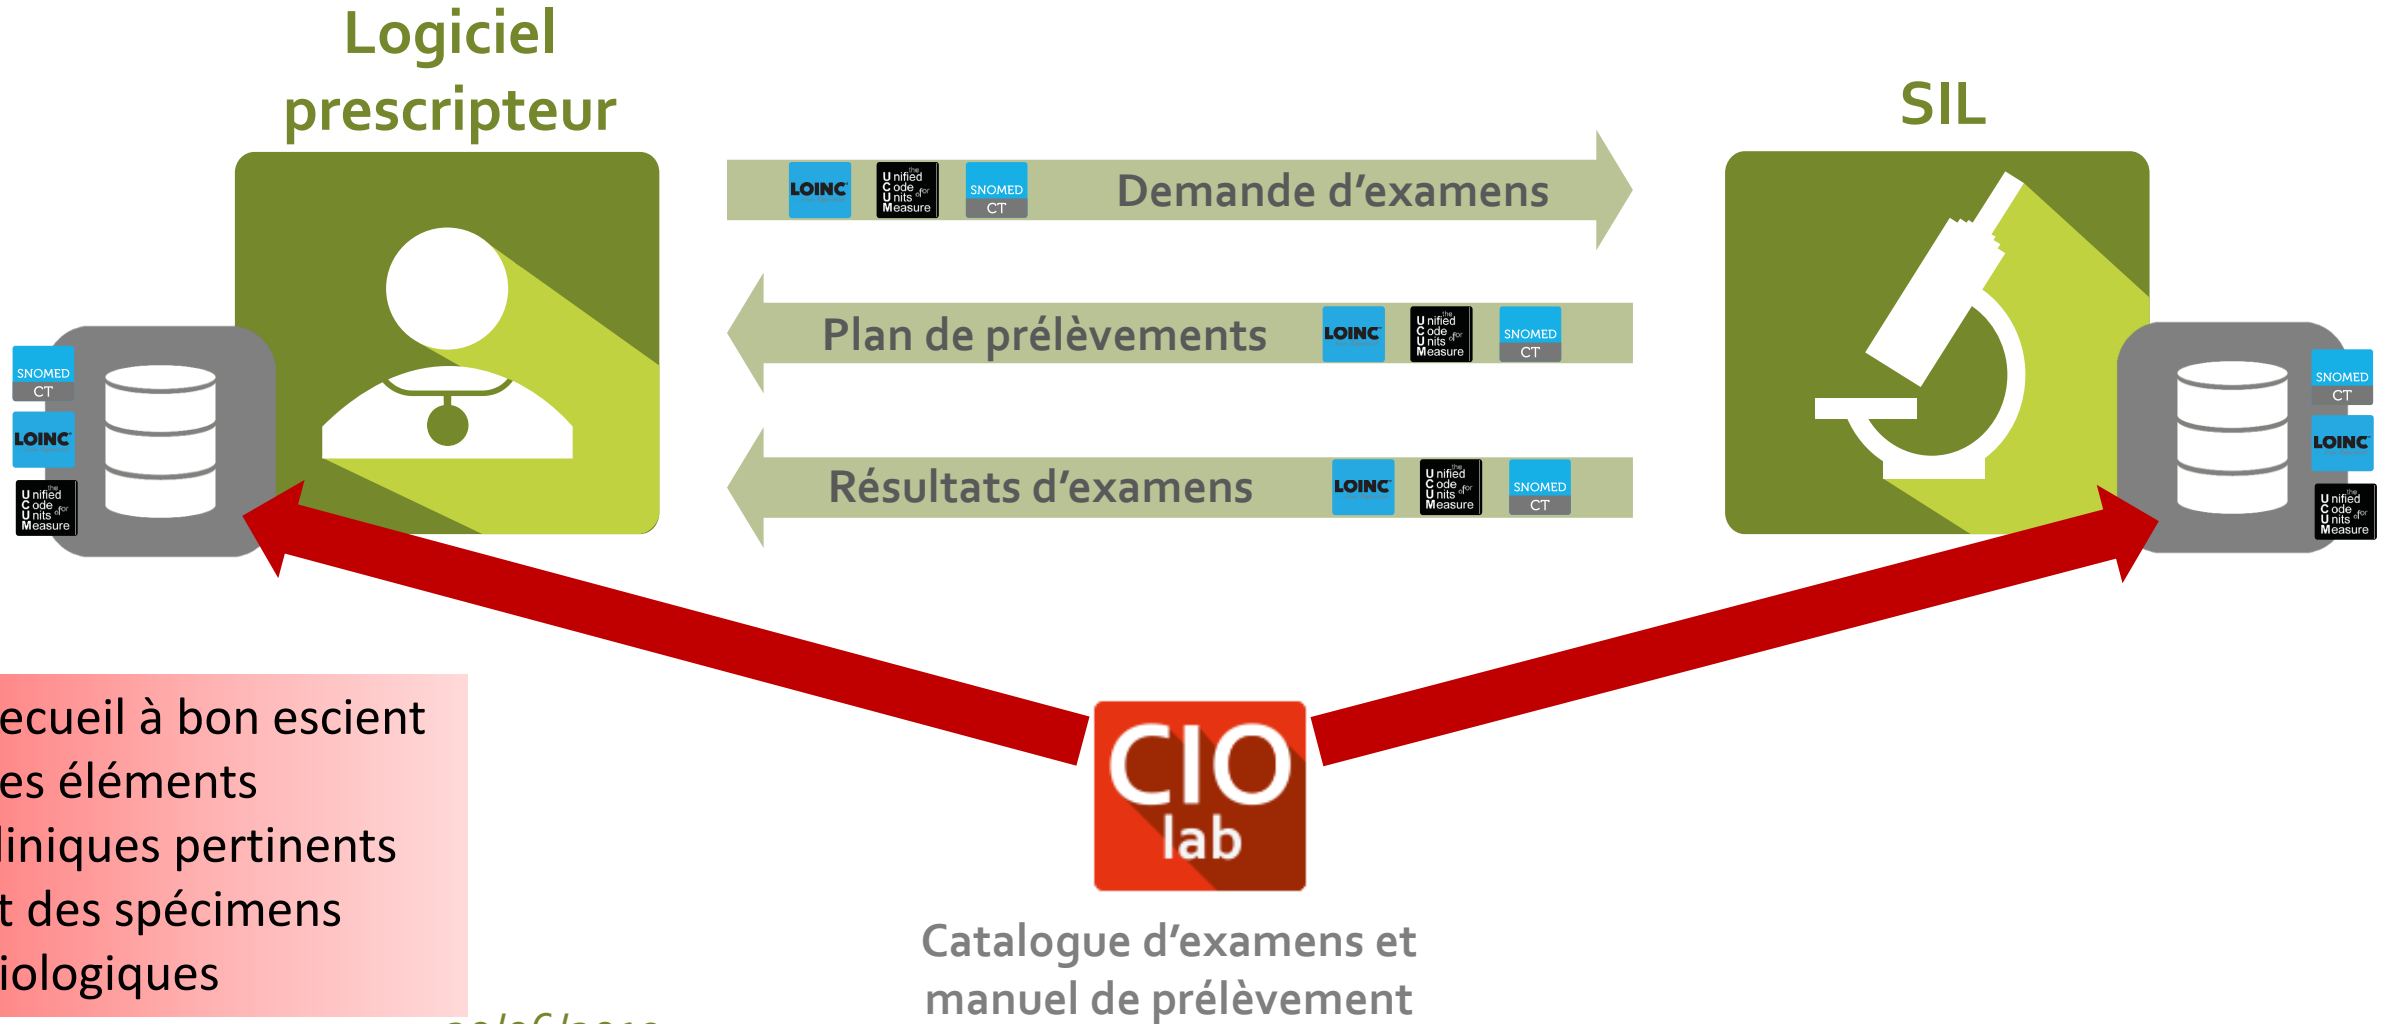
Logiciel prescripteur

SIL

LOINC
the Unified Code for Units of Measure
SNOMED CT
Demande d'examens

Plan de prélèvements
LOINC
the Unified Code for Units of Measure
SNOMED CT

Résultats d'examens
LOINC
the Unified Code for Units of Measure
SNOMED CT

SNOMED CT
LOINC
the Unified Code for Units of Measure

SNOMED CT
LOINC
the Unified Code for Units of Measure

ecueil à bon escient
es éléments
liniques pertinents
t des spécimens
iologiques

CIO lab

Catalogue d'examens et manuel de prélèvement

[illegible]